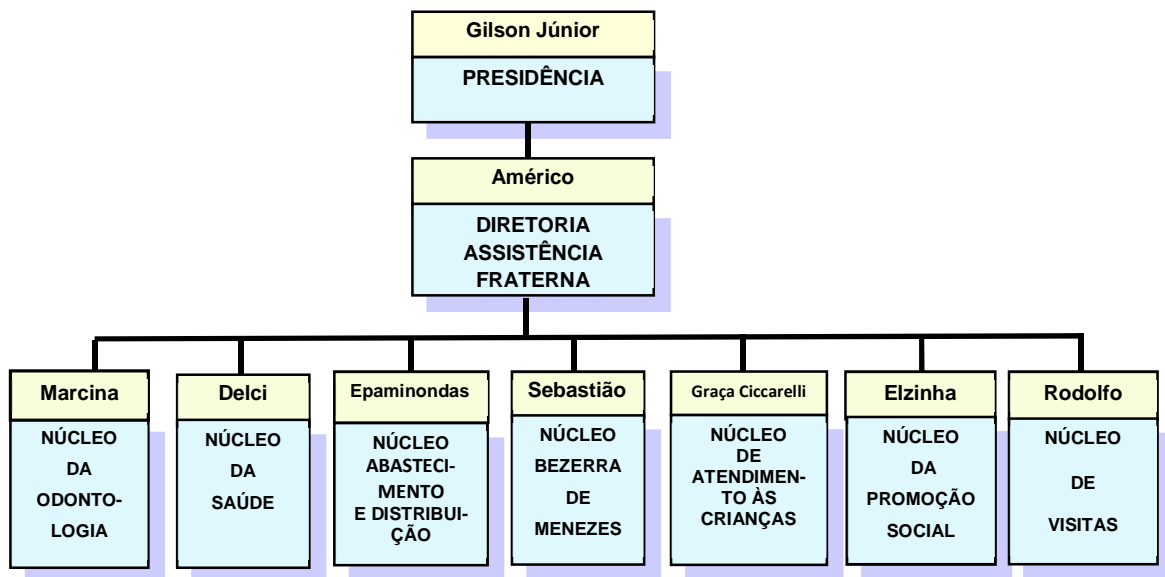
Gilson Júnior

PRESIDÊNCIA

Américo

DIRETORIA ASSISTÊNCIA FRATERNA

Marcina

NÚCLEO DA ODONTOLOGIA

Delci

NÚCLEO DA SAÚDE

Epaminondas

NÚCLEO ABASTECIMENTO E DISTRIBUIÇÃO

Sebastião

NÚCLEO BEZERRA DE MENEZES

Graça Ciccarelli

NÚCLEO DE ATENDIMENTO ÀS CRIANÇAS

Elzinha

NÚCLEO DA PROMOÇÃO SOCIAL

Rodolfo

NÚCLEO DE VISITAS